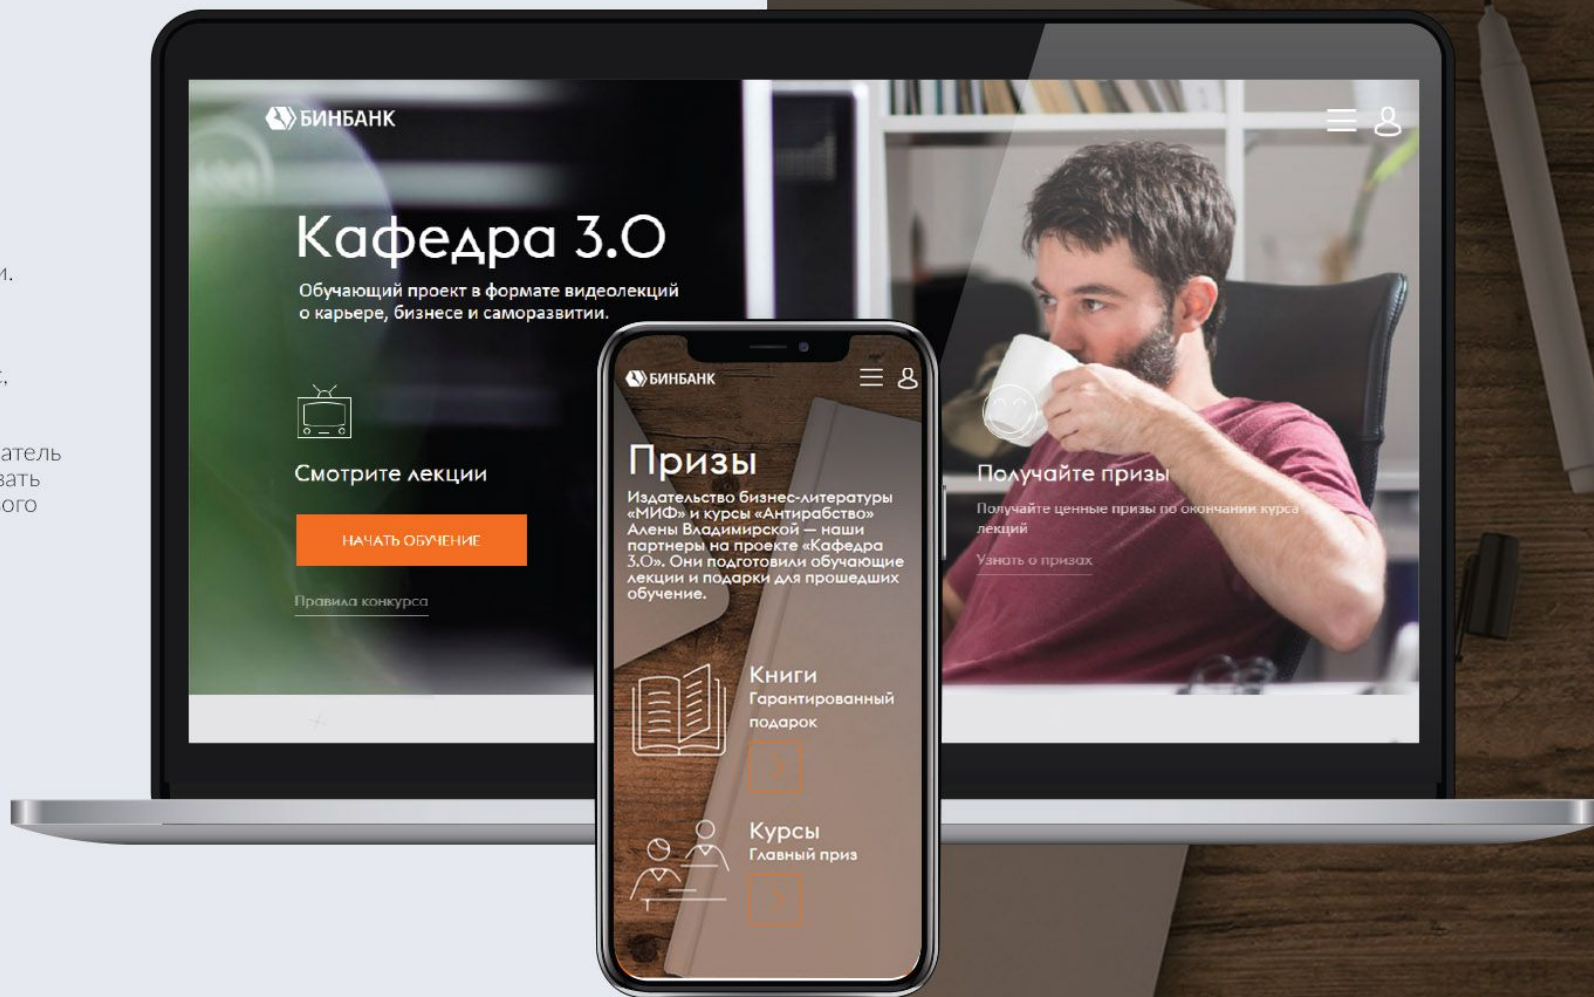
и.

,

атель
вать
ого

БИНБАНК

Кафедра 3.0

Обучающий проект в формате видеолекций о карьере, бизнесе и саморазвитии.

Смотрите лекции

НАЧАТЬ ОБУЧЕНИЕ

Правила конкурса

Получайте призы

Получайте ценные призы по окончании курса лекций

Узнать о призах

БИНБАНК

Призы

Издательство бизнес-литературы «МИФ» и курсы «Антирабство» Алены Владимирской — наши партнеры на проекте «Кафедра 3.0». Они подготовили обучающие лекции и подарки для прошедших обучение.

Книги
Гарантированный подарок

Курсы
Главный приз